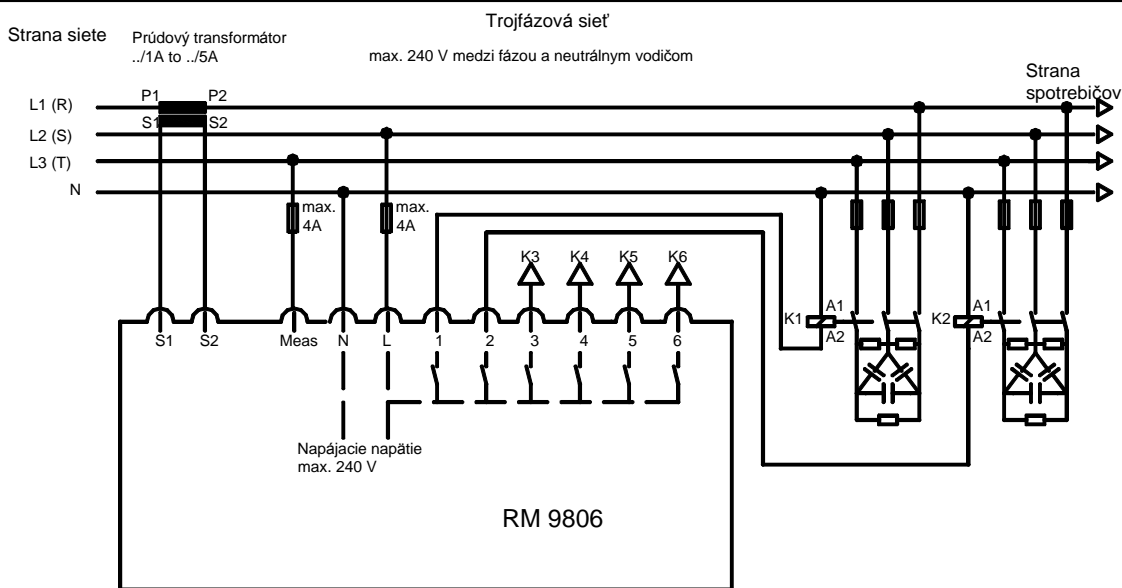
Trojfázová sieť

Strana siete

Prúdový transformátor ../1A to ../5A

max. 240 V medzi fázou a neutrálnym vodičom

Strana spotrebičov

L1 (R)
L2 (S)
L3 (T)
N

P1 P2
S1 S2

max. 4A
max. 4A

K3 K4 K5 K6

S1 S2 Meas N L 1 2 3 4 5 6

K1 A1 A2
K2 A1 A2

Napájacie napätie max. 240 V

RM 9806